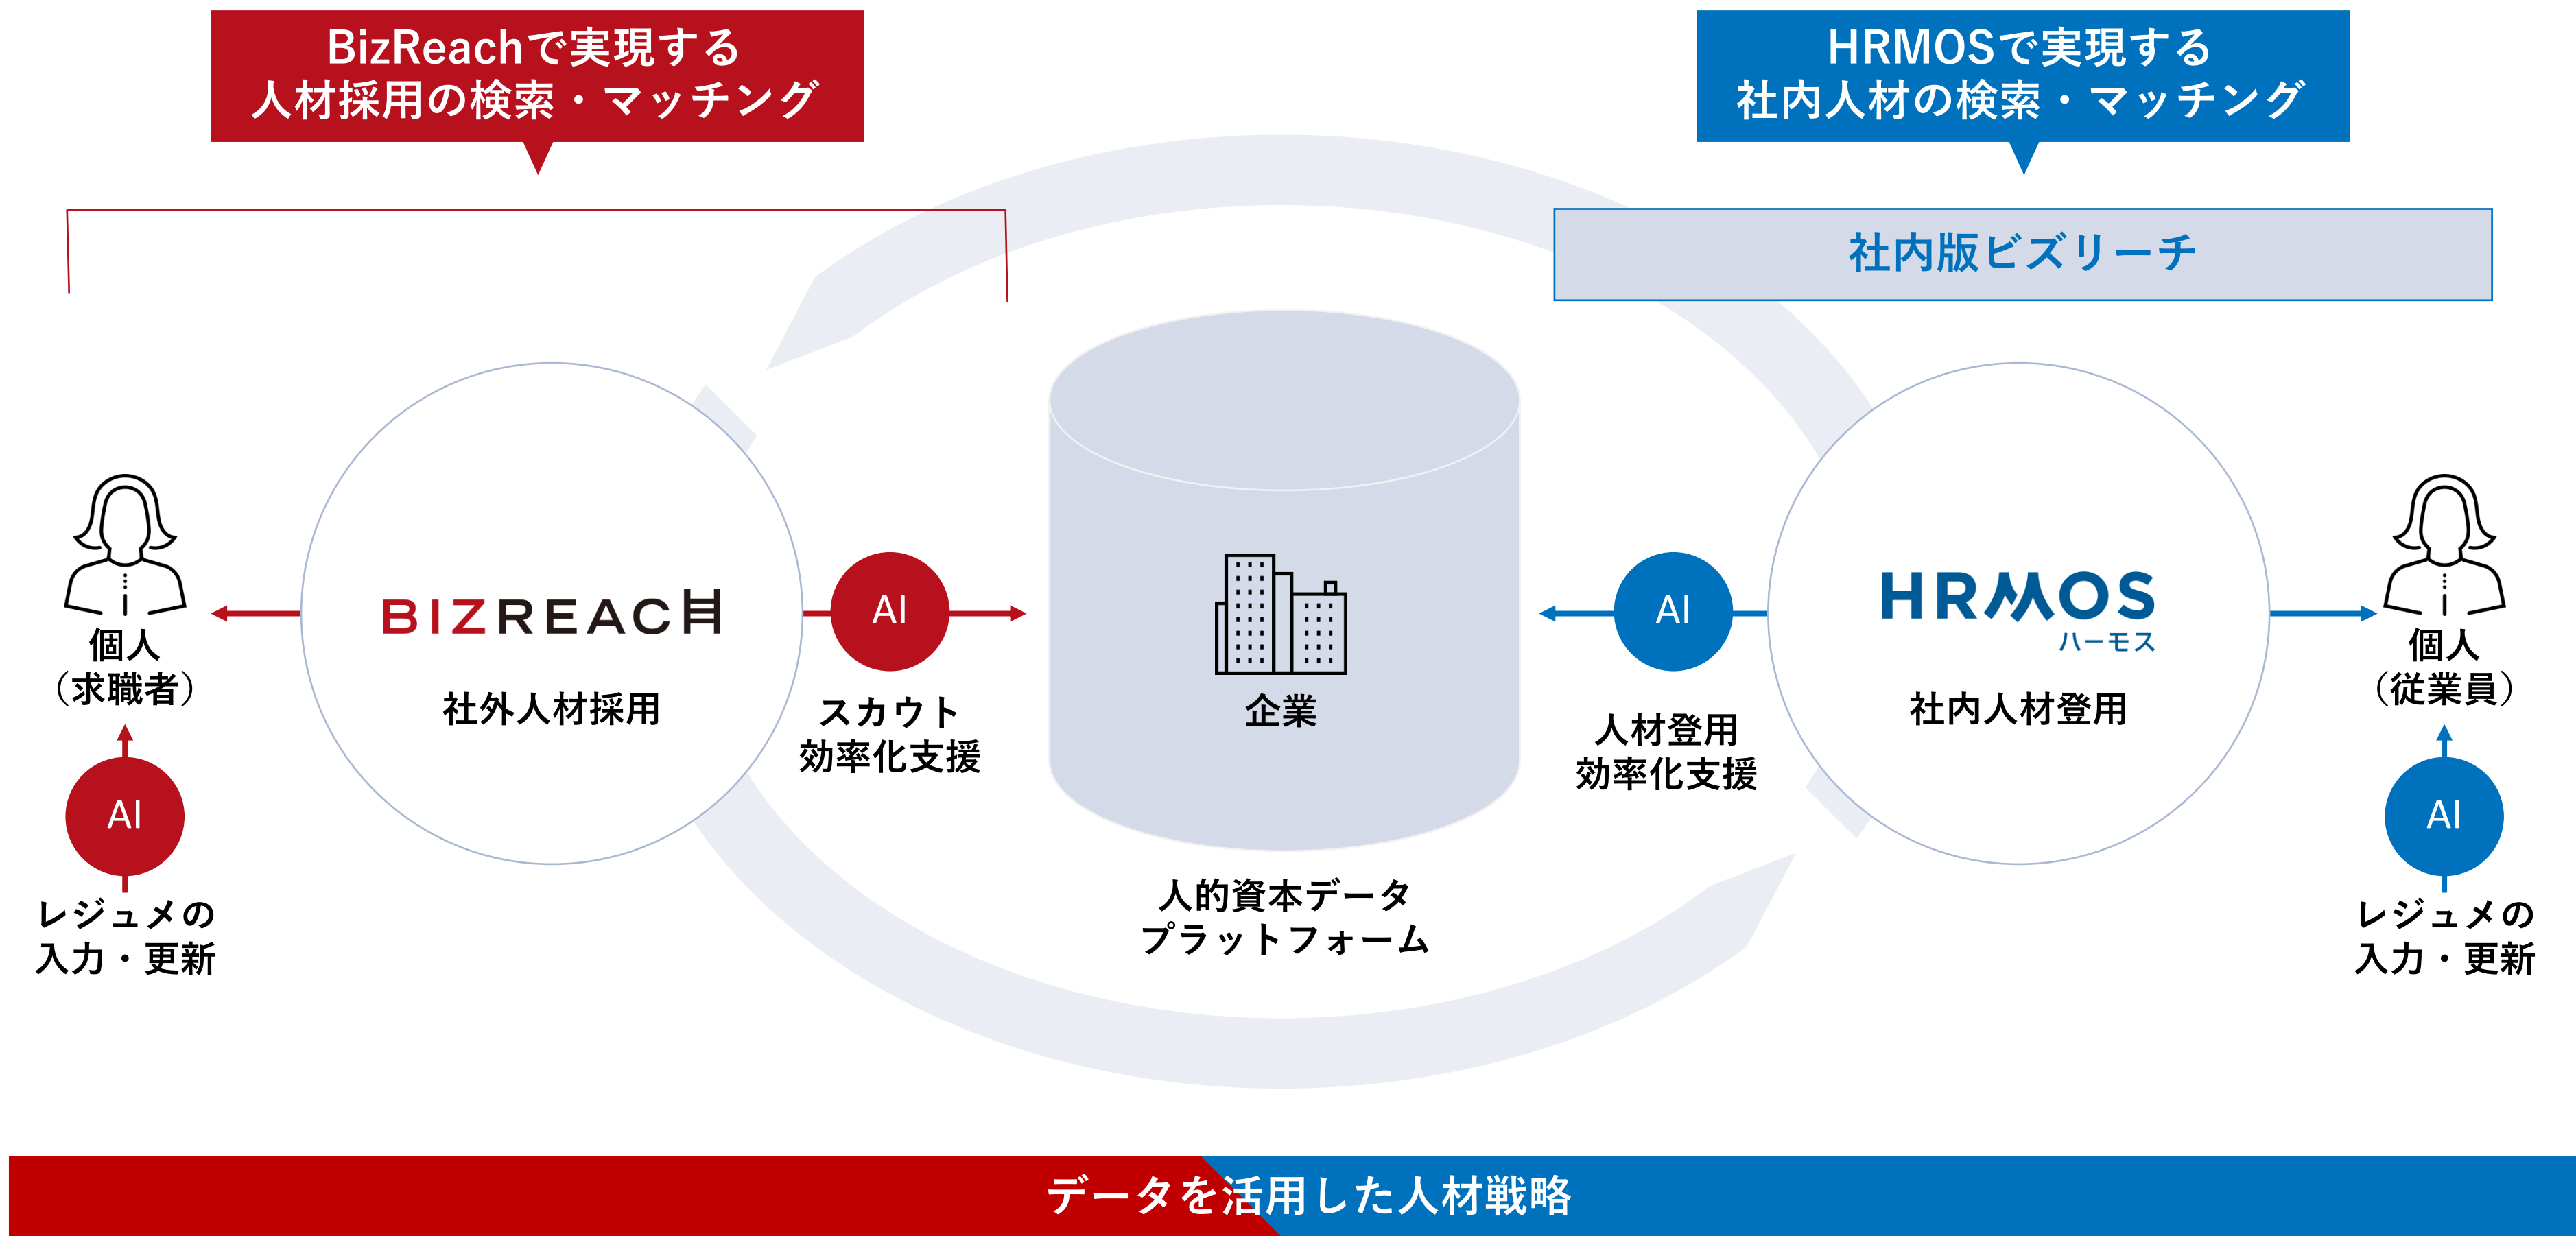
BizReachで実現する
人材採用の検索・マッチング

HRMOSで実現する
社内人材の検索・マッチング

社内版ビズリーチ

個人
（求職者）

AI

レジュメの
入力・更新

BIZREACH

社外人材採用

AI

スカウト
効率化支援

企業

人的資本データ
プラットフォーム

AI

人材登用
効率化支援

HRMOS
ハーモス

社内人材登用

個人
（従業員）

AI

レジュメの
入力・更新

データを活用した人材戦略